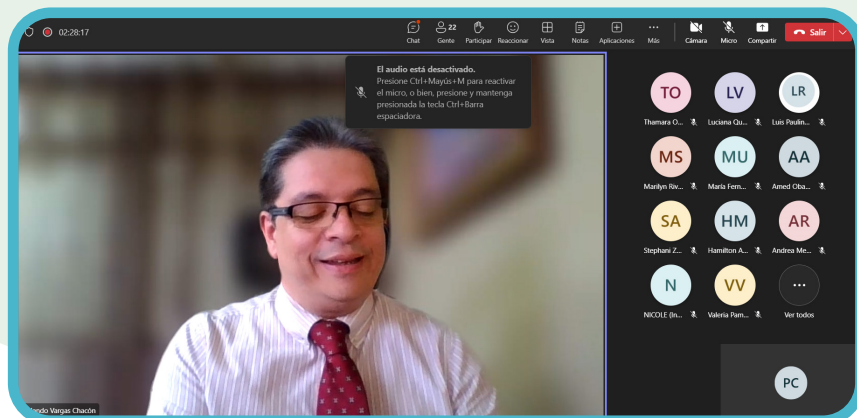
02:28:17

Chat
22
Gente
Participar
Reaccionar
Vista
Notas
Aplicaciones
Más
Cámara
Micro
Compartir
Salir

El audio está desactivado.
Presione Ctrl+Mayús+M para reactivar el micro, o bien, presione y mantenga presionada la tecla Ctrl+Barra espaciadora.

TO
Thamara O...
LV
Luciana Qu...
LR
Luis Paulin...
MS
Marilyn Riv...
MU
María Fern...
AA
Amed Oba...
SA
Stephani Z...
HM
Hamilton A...
AR
Andrea Me...
N
NICOLE (In...
VV
Valeria Pam...
...
Ver todos

PC

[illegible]ndo Vargas Chacón